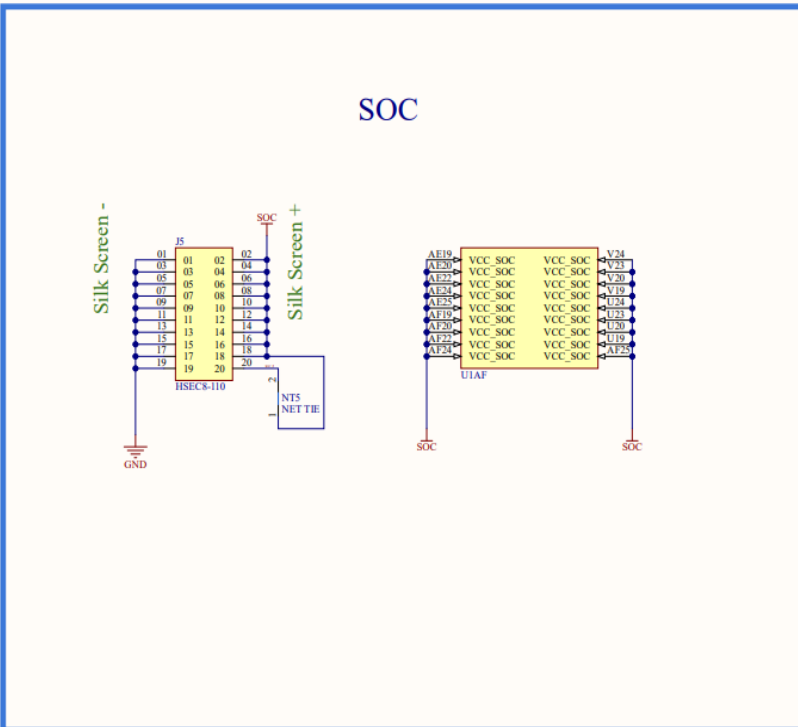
SOC

Silk Screen -

SOC

Silk Screen +

J5

01 01 02 02
03 03 04 04
05 05 06 06
07 07 08 08
09 09 10 10
11 11 12 12
13 13 14 14
15 15 16 16
17 17 18 18
19 19 20 20

HSEC8-110

2
1
NT5
NET TIE

GND

AE19 VCC_SOC VCC_SOC V24
AE20 VCC_SOC VCC_SOC V23
AE22 VCC_SOC VCC_SOC V20
AE24 VCC_SOC VCC_SOC V19
AE25 VCC_SOC VCC_SOC U24
AF19 VCC_SOC VCC_SOC U23
AF20 VCC_SOC VCC_SOC U20
AF22 VCC_SOC VCC_SOC U19
AF24 VCC_SOC VCC_SOC AF25

U1AF

SOC
SOC